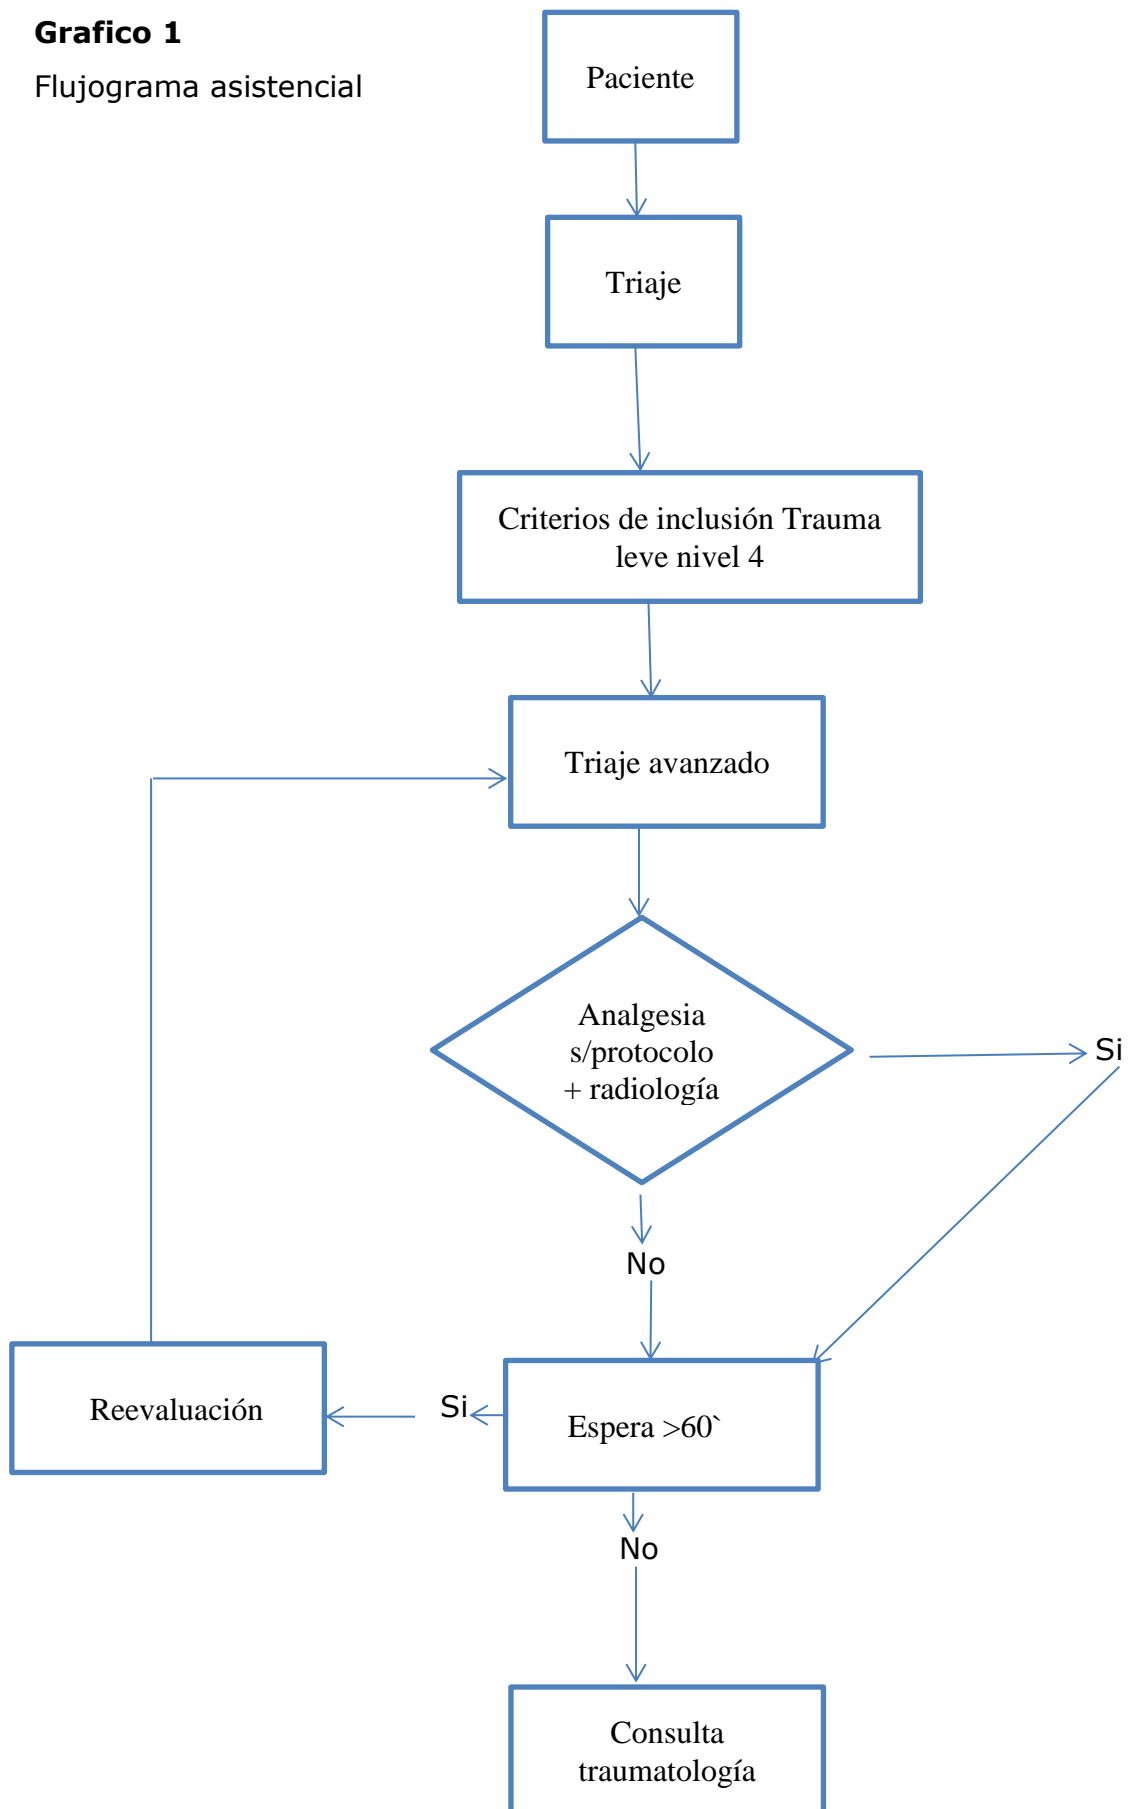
**Grafico 1**

Flujograma asistencial

Paciente

Triaje

Criterios de inclusión Trauma leve nivel 4

Triaje avanzado

Analgesia s/protocolo + radiología

Si

No

Reevaluación

Si

Espera >60`

No

Consulta traumatología